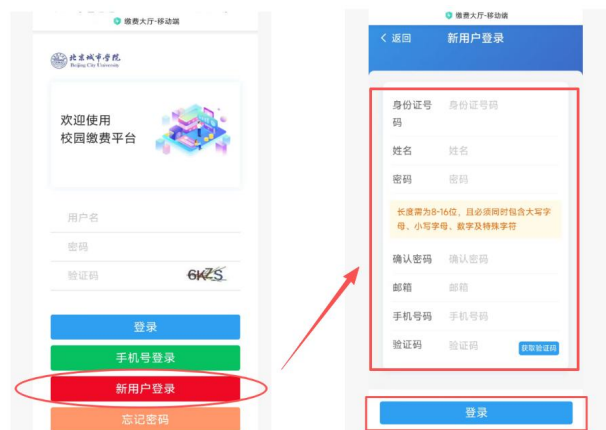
缴费大厅-移动端

北京城市学院
Beijing City University

欢迎使用
校园缴费平台

用户名
密码
验证码 6KZS

登录
手机号登录
新用户登录
忘记密码

缴费大厅-移动端

< 返回 新用户登录

身份证号码 身份证号码
姓名 姓名
密码 密码
长度需为8-16位，且必须同时包含大写字母、小写字母、数字及特殊字符
确认密码 确认密码
邮箱 邮箱
手机号码 手机号码
验证码 验证码 获取验证码

登录